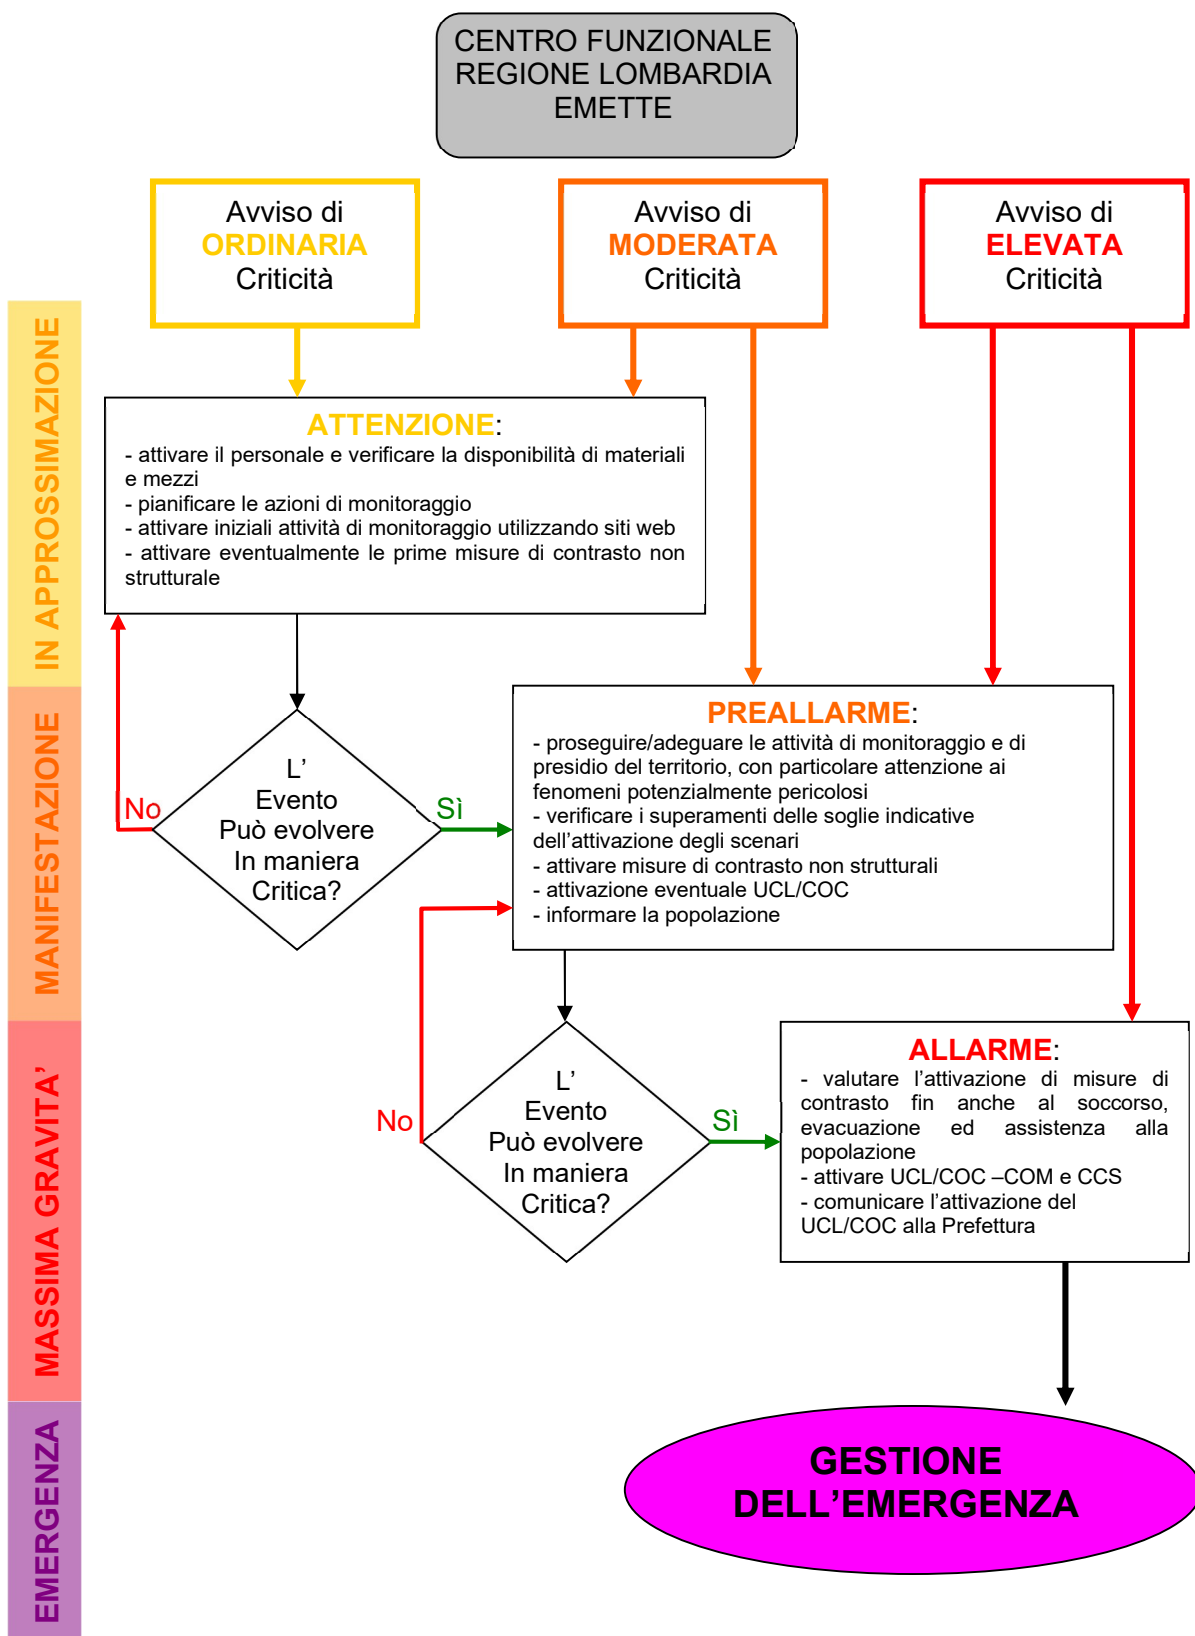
CENTRO FUNZIONALE REGIONE LOMBARDIA EMETTE

Avviso di ORDINARIA Criticità

Avviso di MODERATA Criticità

Avviso di ELEVATA Criticità

IN APPROSSIMAZIONE

ATTENZIONE:
- attivare il personale e verificare la disponibilità di materiali e mezzi
- pianificare le azioni di monitoraggio
- attivare iniziali attività di monitoraggio utilizzando siti web
- attivare eventualmente le prime misure di contrasto non strutturale

MANIFESTAZIONE

No

L' Evento Può evolvere In maniera Critica?

Sì

PREALLARME:
- proseguire/adeguare le attività di monitoraggio e di presidio del territorio, con particolare attenzione ai fenomeni potenzialmente pericolosi
- verificare i superamenti delle soglie indicative dell'attivazione degli scenari
- attivare misure di contrasto non strutturali
- attivazione eventuale UCL/COC
- informare la popolazione

MASSIMA GRAVITA'

No

L' Evento Può evolvere In maniera Critica?

Sì

ALLARME:
- valutare l'attivazione di misure di contrasto fin anche al soccorso, evacuazione ed assistenza alla popolazione
- attivare UCL/COC –COM e CCS
- comunicare l'attivazione del UCL/COC alla Prefettura

EMERGENZA

GESTIONE DELL'EMERGENZA